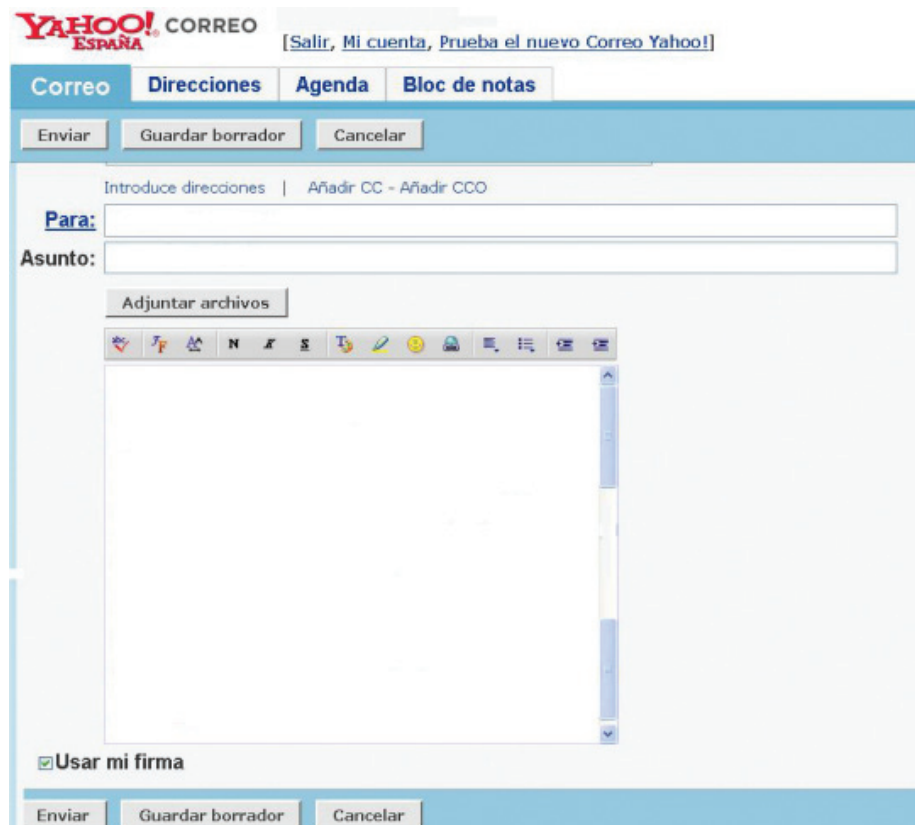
YAHOO! ESPAÑA CORREO

[Salir, Mi cuenta, Prueba el nuevo Correo Yahoo!]

Correo | Direcciones | Agenda | Bloc de notas

Enviar | Guardar borrador | Cancelar

Introduce direcciones | Añadir CC - Añadir CCO

Para:

Asunto:

Adjuntar archivos

N K S

Usar mi firma

Enviar | Guardar borrador | Cancelar